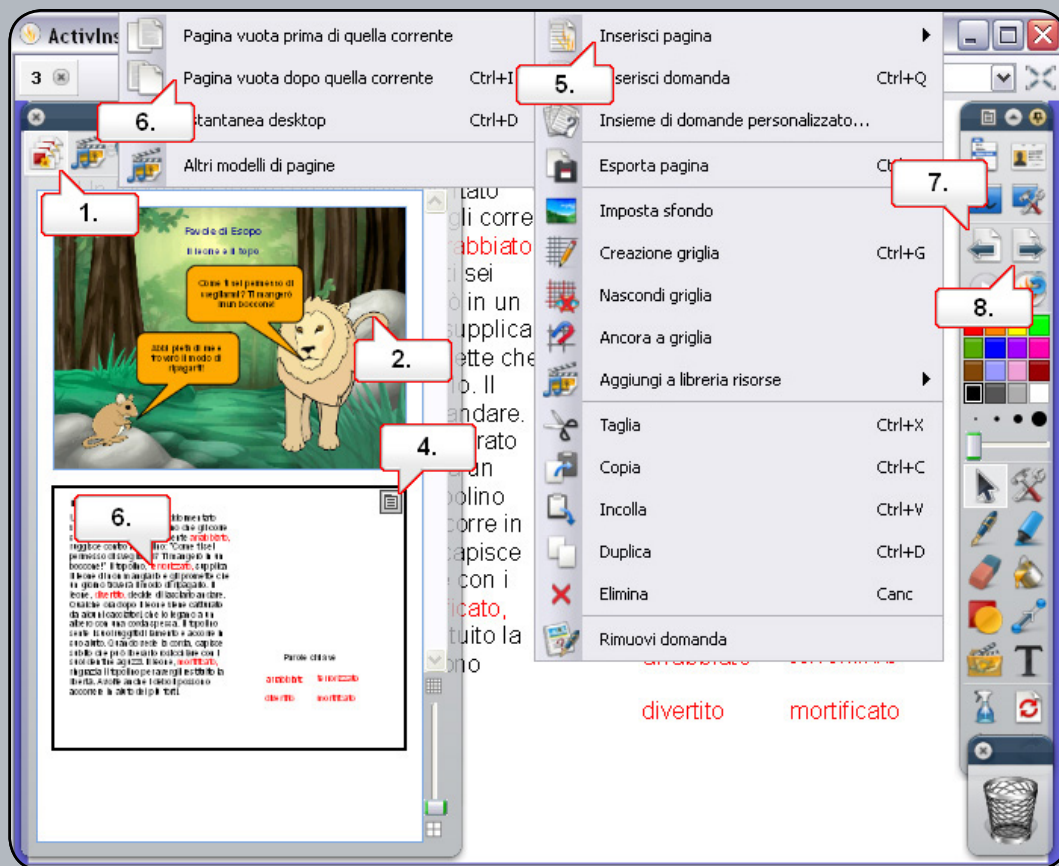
ActivIns

3

Pagina vuota prima di quella corrente

Pagina vuota dopo quella corrente Ctrl+I

6.

Istantanea desktop Ctrl+D

Altri modelli di pagine

Inserisci pagina

5.

Inserisci domanda Ctrl+Q

Insieme di domande personalizzato...

Esporta pagina Ctrl

Imposta sfondo

Creazione griglia Ctrl+G

Nascondi griglia

Ancora a griglia

Aggiungi a libreria risorse

Taglia Ctrl+X

Copia Ctrl+C

Incolla Ctrl+V

Duplica Ctrl+D

Elimina Canc

Rimuovi domanda

1.

Favole di Esopo

Il leone e il topo

Come ti sei permesso di svegliarmi? Ti mangerò in un boccone!

Abbi pietà di me e troverò il modo di ripagarti!

2.

4.

6.

Parole chiave

arrabbiato mortificato

divertito mortificato

tato
gli corre
rabbiato
ti sei
ò in un
supplica
ette che
o. Il
andare.
rato
un
polino
corre in
capisce
e con i
ficato,
tuito la
ono

arrabbiato mortificato

divertito mortificato

7.

8.